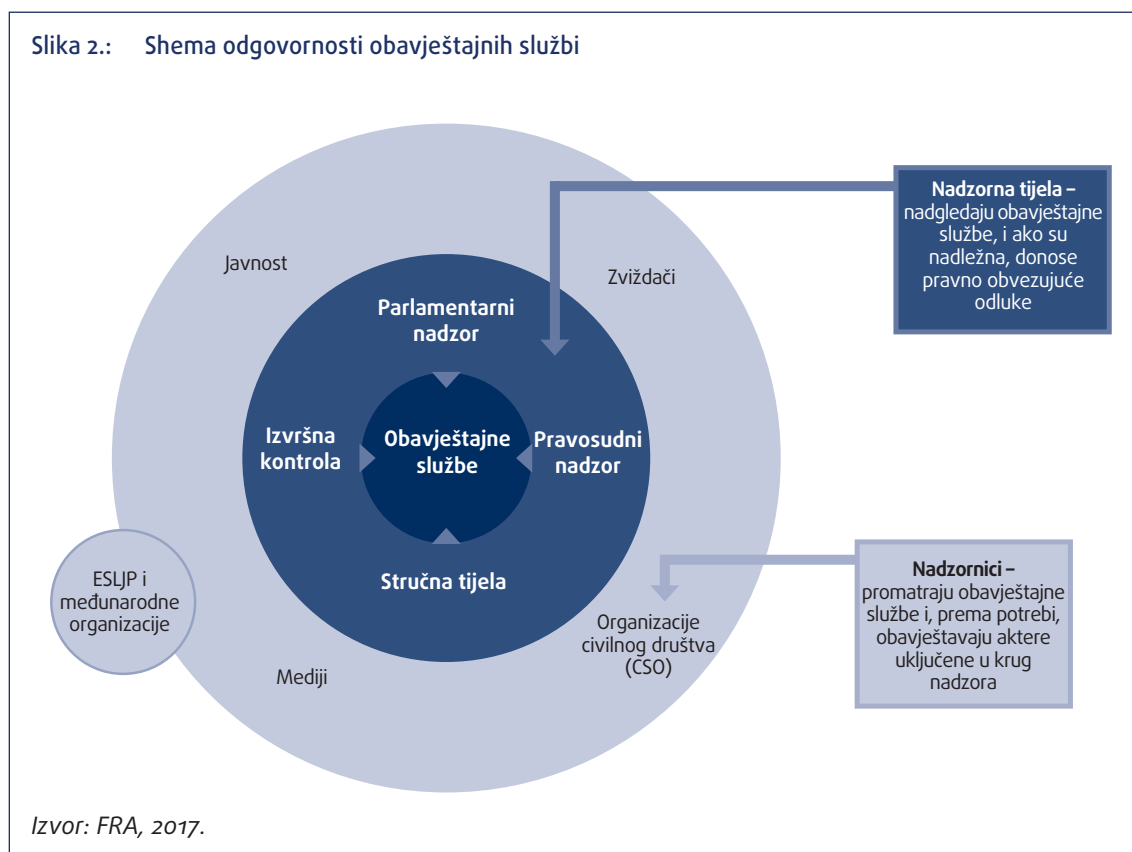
Slika 2.: Shema odgovornosti obavještajnih službi

Nadzorna tijela – nadgledaju obavještajne službe, i ako su nadležna, donose pravno obvezujuće odluke

Javnost

Zviždači

Parlamentarni nadzor

Izvršna kontrola

Obavještajne službe

Pravosudni nadzor

Stručna tijela

ESLJP i međunarodne organizacije

Mediji

Organizacije civilnog društva (CSO)

Nadzornici – promatraju obavještajne službe i, prema potrebi, obavještavaju aktere uključene u krug nadzora

Izvor: FRA, 2017.